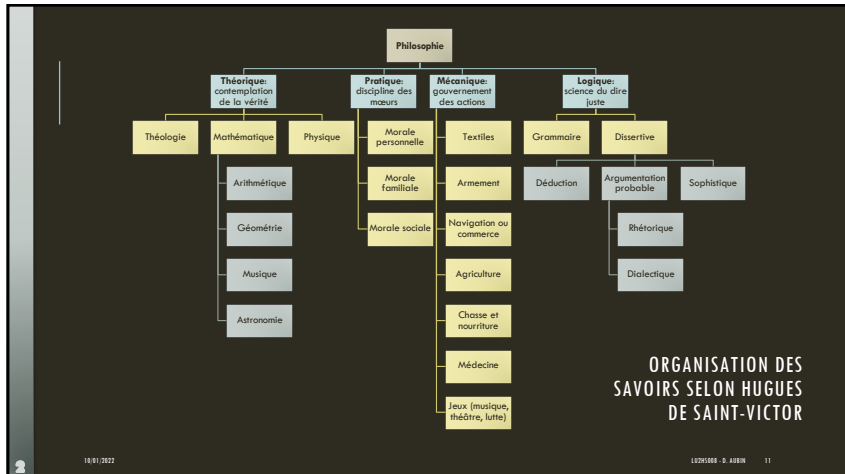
Philosophie

Théorique: contemplation de la vérité

Pratique: discipline des mœurs

Mécanique: gouvernement des actions

Logique: science du dire juste

Théologie

Mathématique

Physique

Arithmétique

Géométrie

Musique

Astronomie

Morale personnelle

Morale familiale

Morale sociale

Textiles

Armement

Navigation ou commerce

Agriculture

Chasse et nourriture

Médecine

Jeux (musique, théâtre, lutte)

Grammaire

Dissertive

Déduction

Argumentation probable

Sophistique

Rhétorique

Dialectique

ORGANISATION DES SAVOIRS SELON HUGUES DE SAINT-VICTOR

10/01/2022

LU2HS008 - D. AUBIN 11

2